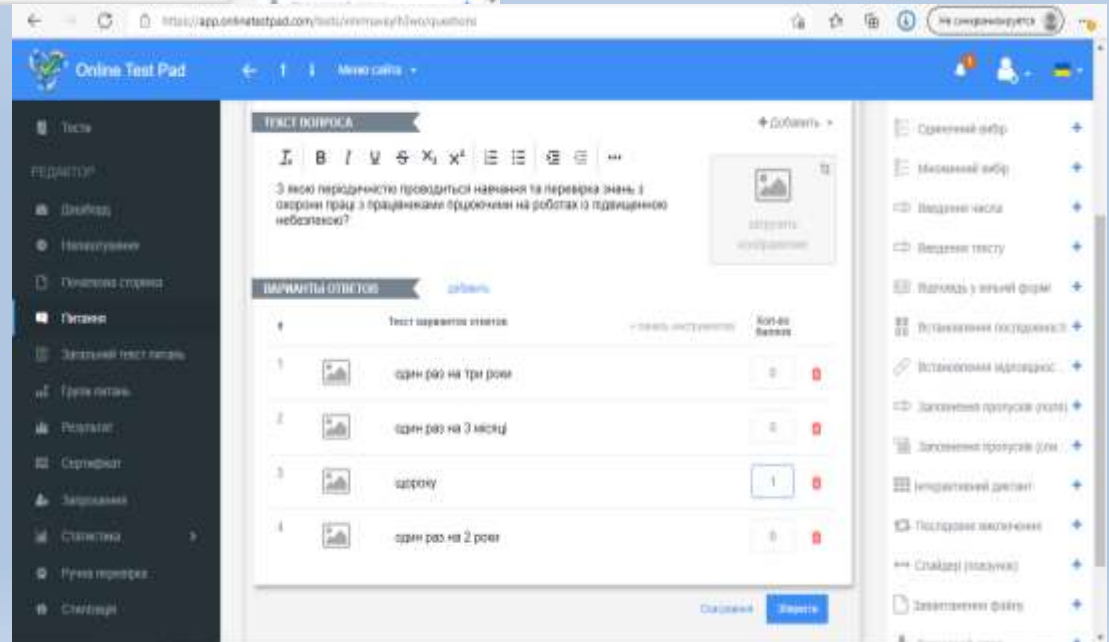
https://app.onlinetestpad.com/tests/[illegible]/questions

Не синхронизируется

Online Test Pad

Меню сайта

Тести
РЕДАКТОР
Дизайн
Налаштування
Початкова сторінка
Питання
Загальний текст питань
Групи питань
Результат
Сертифікат
Запрошення
Статистика
Ручна перевірка
Співпраця

ТЕКСТ ВОПРОСА

+ Добавить

З якою періодичністю проводиться навчання та перевірка знань з охорони праці з працівниками працюючими на роботах із підвищеною небезпекою?

Загрузить изображение

ВАРИАНТЫ ОТВЕТОВ

добавить

#

Текст вариантов ответов

Кол-во баллов

| # | | Текст вариантов ответов | Кол-во баллов |
|---|---|---|---|
| 1 | | один раз на три роки | 0 |
| 2 | | один раз на 3 місяці | 0 |
| 3 | | щороку | 1 |
| 4 | | один раз на 2 роки | 0 |

Сохранить

Закрыть

Одиночний вибір
Множинний вибір
Введення числа
Введення тексту
Відповідь у вільній формі
Встановлення послідовності
Встановлення відповідності
Заповнення пропусків (поля)
Заповнення пропусків (спи...
Інтерактивний диктант
Послідовне виключення
Слайдер (повзунок)
Завантаження файлу